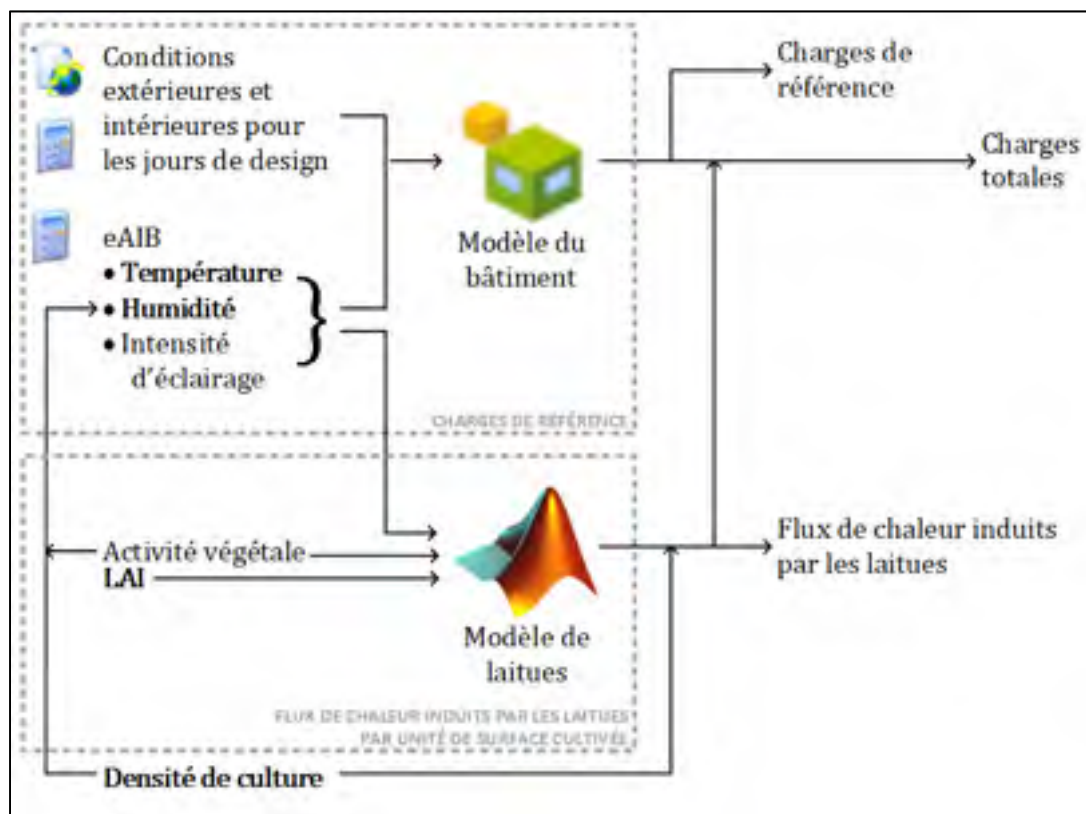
Conditions extérieures et intérieures pour les jours de design

eAIB
• Température
• Humidité
• Intensité d'éclairage

Modèle du bâtiment

Charges de référence

Charges totales

CHARGES DE RÉFÉRENCE

Activité végétale
LAI

Modèle de laitues

Flux de chaleur induits par les laitues

FLUX DE CHALEUR INDUITS PAR LES LAITUES PAR UNITÉ DE SURFACE CULTIVÉE

Densité de culture